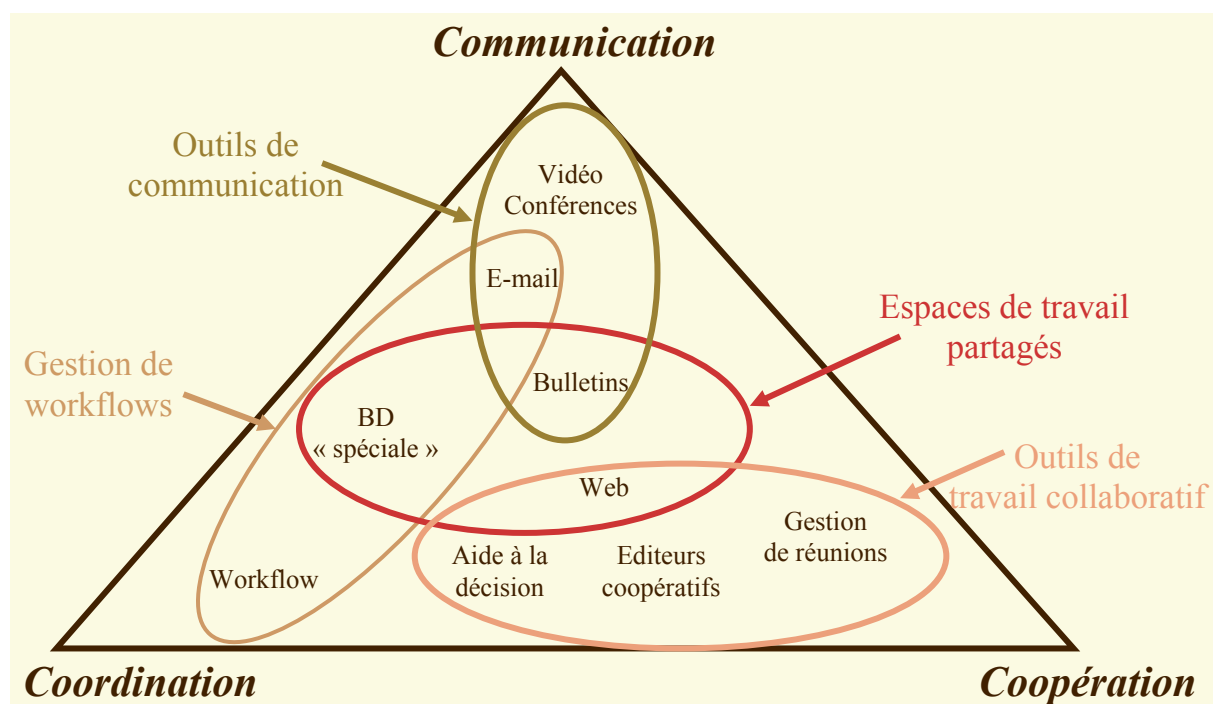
Communication

Outils de communication

Vidéo Conférences

E-mail

Espaces de travail partagés

Gestion de workflows

Bulletins

BD « spéciale »

Outils de travail collaboratif

Web

Gestion de réunions

Aide à la décision

Editeurs coopératifs

Workflow

Coordination

Coopération